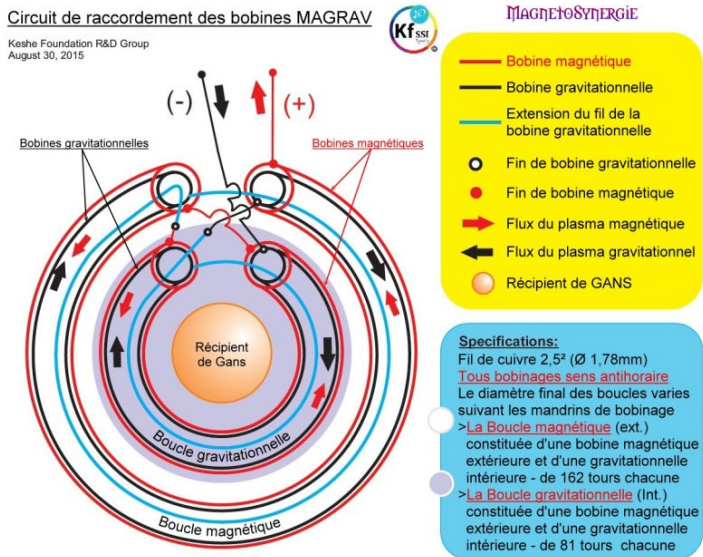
Circuit de raccordement des bobines MAGRAV

Keshe Foundation R&D Group
August 30, 2015

Kf SSI

MagnetoSynergie

(-)

(+)

Bobines gravitationnelles

Bobines magnétiques

Récipient de Gans

Boucle gravitationnelle

Boucle magnétique

Bobine magnétique

Bobine gravitationnelle

Extension du fil de la bobine gravitationnelle

Fin de bobine gravitationnelle

Fin de bobine magnétique

Flux du plasma magnétique

Flux du plasma gravitationnel

Récipient de GANS

Specifications:
Fil de cuivre 2,5² (Ø 1,78mm)
Tous bobinages sens antihoraire
Le diamètre final des boucles varies suivant les mandrins de bobinage
>La Boucle magnétique (ext.) constituée d'une bobine magnétique extérieure et d'une gravitationnelle intérieure - de 162 tours chacune
>La Boucle gravitationnelle (Int.) constituée d'une bobine magnétique extérieure et d'une gravitationnelle intérieure - de 81 tours chacune